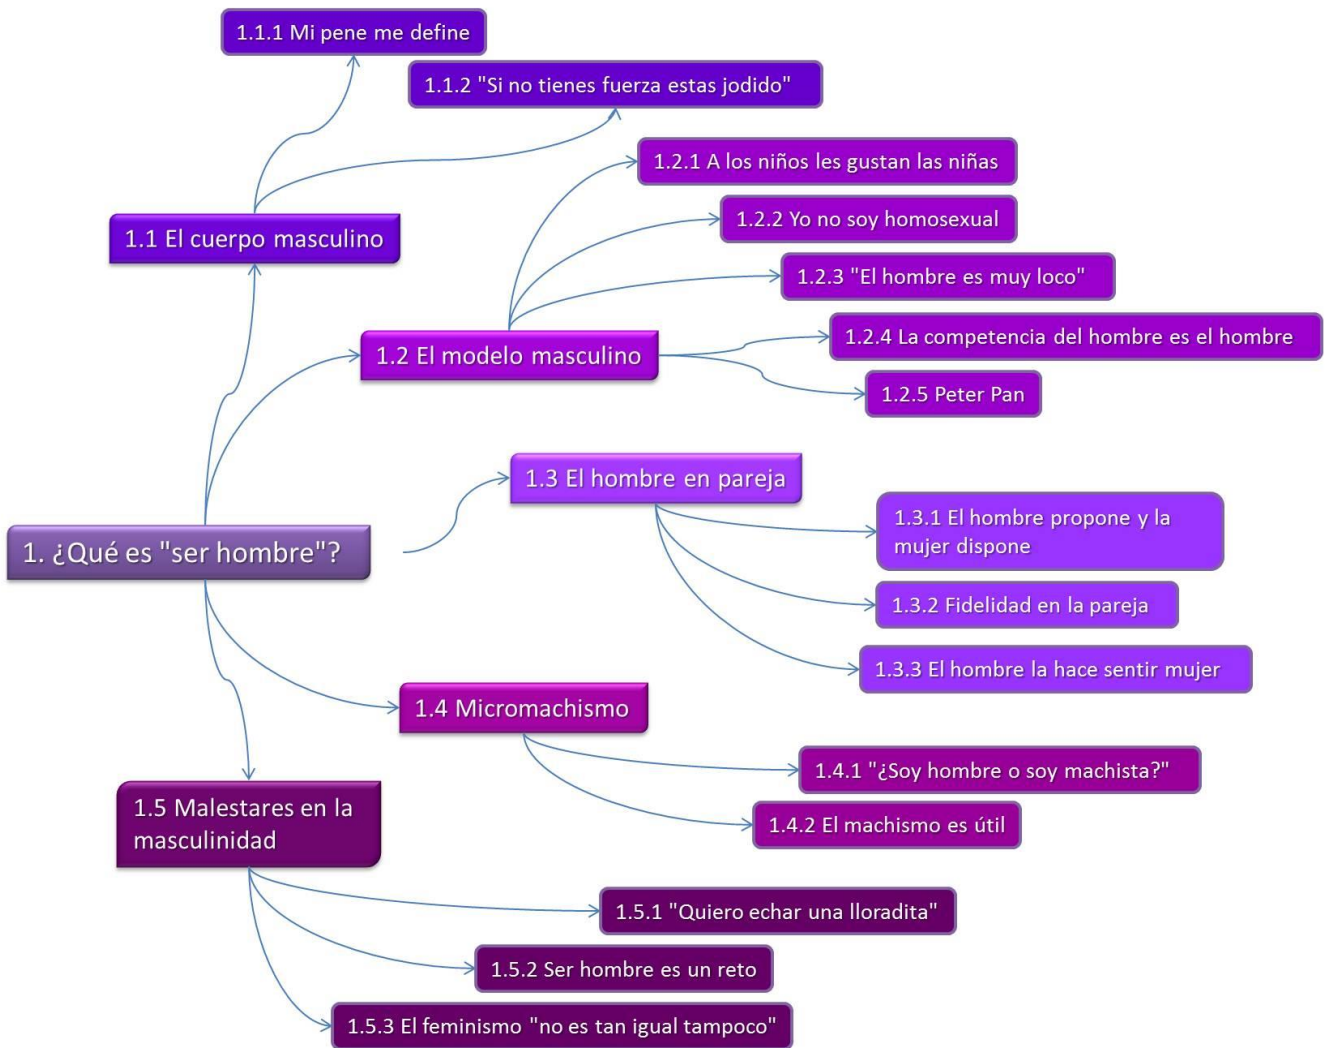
1. ¿Qué es "ser hombre"?

1.1 El cuerpo masculino

1.1.1 Mi pene me define

1.1.2 "Si no tienes fuerza estas jodido"

1.2 El modelo masculino

1.2.1 A los niños les gustan las niñas

1.2.2 Yo no soy homosexual

1.2.3 "El hombre es muy loco"

1.2.4 La competencia del hombre es el hombre

1.2.5 Peter Pan

1.3 El hombre en pareja

1.3.1 El hombre propone y la mujer dispone

1.3.2 Fidelidad en la pareja

1.3.3 El hombre la hace sentir mujer

1.4 Micromachismo

1.4.1 "¿Soy hombre o soy machista?"

1.4.2 El machismo es útil

1.5 Malestares en la masculinidad

1.5.1 "Quiero echar una lloradita"

1.5.2 Ser hombre es un reto

1.5.3 El feminismo "no es tan igual tampoco"